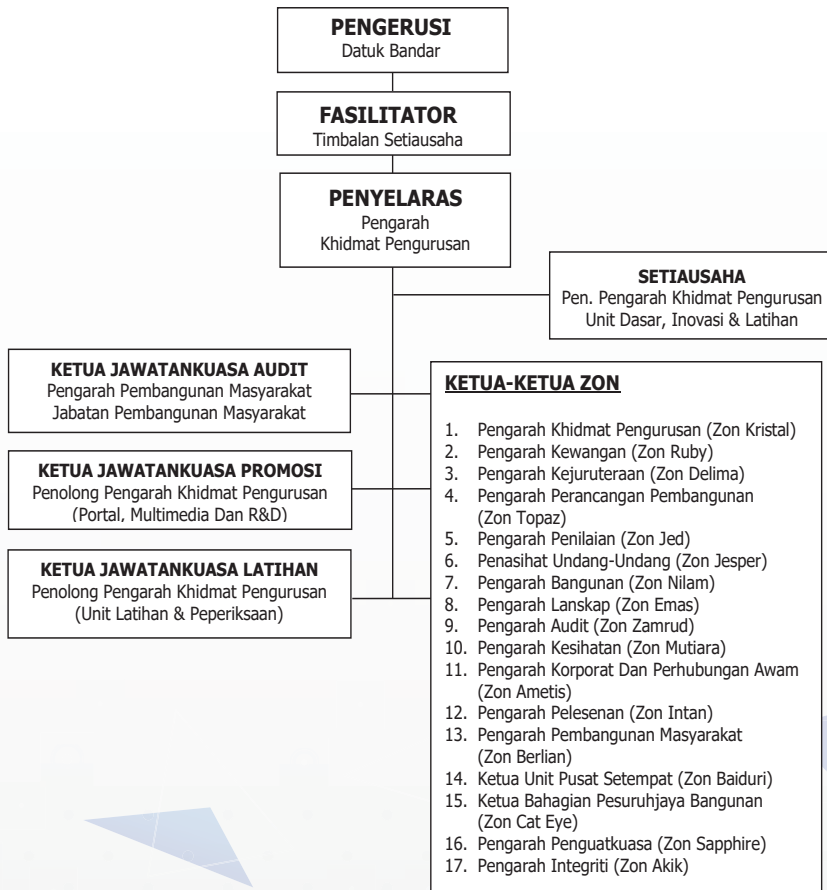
**PENGERUSI**
Datuk Bandar

**FASILITATOR**
Timbalan Setiausaha

**PENYELARAS**
Pengarah
Khidmat Pengurusan

**SETIAUSAHA**
Pen. Pengarah Khidmat Pengurusan
Unit Dasar, Inovasi & Latihan

**KETUA JAWATANKUASA AUDIT**
Pengarah Pembangunan Masyarakat
Jabatan Pembangunan Masyarakat

**KETUA JAWATANKUASA PROMOSI**
Penolong Pengarah Khidmat Pengurusan
(Portal, Multimedia Dan R&D)

**KETUA JAWATANKUASA LATIHAN**
Penolong Pengarah Khidmat Pengurusan
(Unit Latihan & Peperiksaan)

**KETUA-KETUA ZON**

1. Pengarah Khidmat Pengurusan (Zon Kristal)
2. Pengarah Kewangan (Zon Ruby)
3. Pengarah Kejuruteraan (Zon Delima)
4. Pengarah Perancangan Pembangunan (Zon Topaz)
5. Pengarah Penilaian (Zon Jed)
6. Penasihat Undang-Undang (Zon Jesper)
7. Pengarah Bangunan (Zon Nilam)
8. Pengarah Lanskap (Zon Emas)
9. Pengarah Audit (Zon Zamrud)
10. Pengarah Kesihatan (Zon Mutiara)
11. Pengarah Korporat Dan Perhubungan Awam (Zon Ametis)
12. Pengarah Pelesenan (Zon Intan)
13. Pengarah Pembangunan Masyarakat (Zon Berlian)
14. Ketua Unit Pusat Setempat (Zon Baiduri)
15. Ketua Bahagian Pesuruhjaya Bangunan (Zon Cat Eye)
16. Pengarah Penguatkuasa (Zon Sapphire)
17. Pengarah Integriti (Zon Akik)